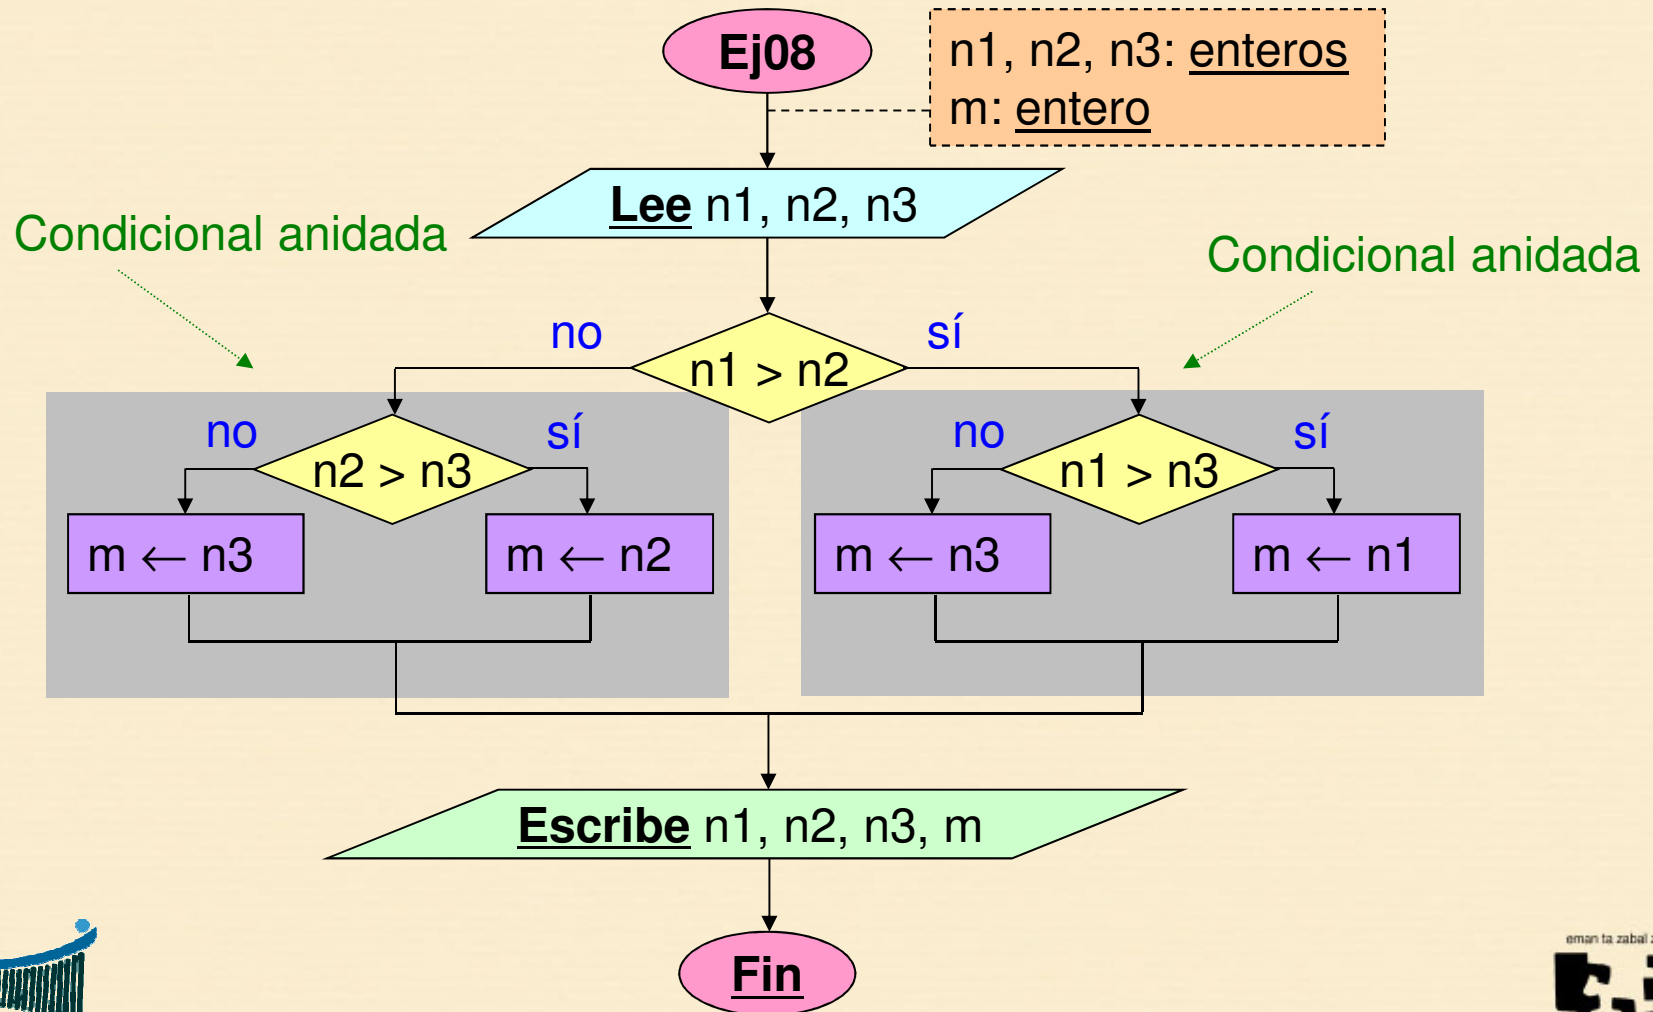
Ej08

n1, n2, n3: enteros
m: entero

Lee n1, n2, n3

Condicional anidada

Condicional anidada

no

n1 > n2

sí

no

n2 > n3

sí

m ← n3

m ← n2

no

n1 > n3

sí

m ← n3

m ← n1

Escribe n1, n2, n3, m

Fin

eman ta zabal